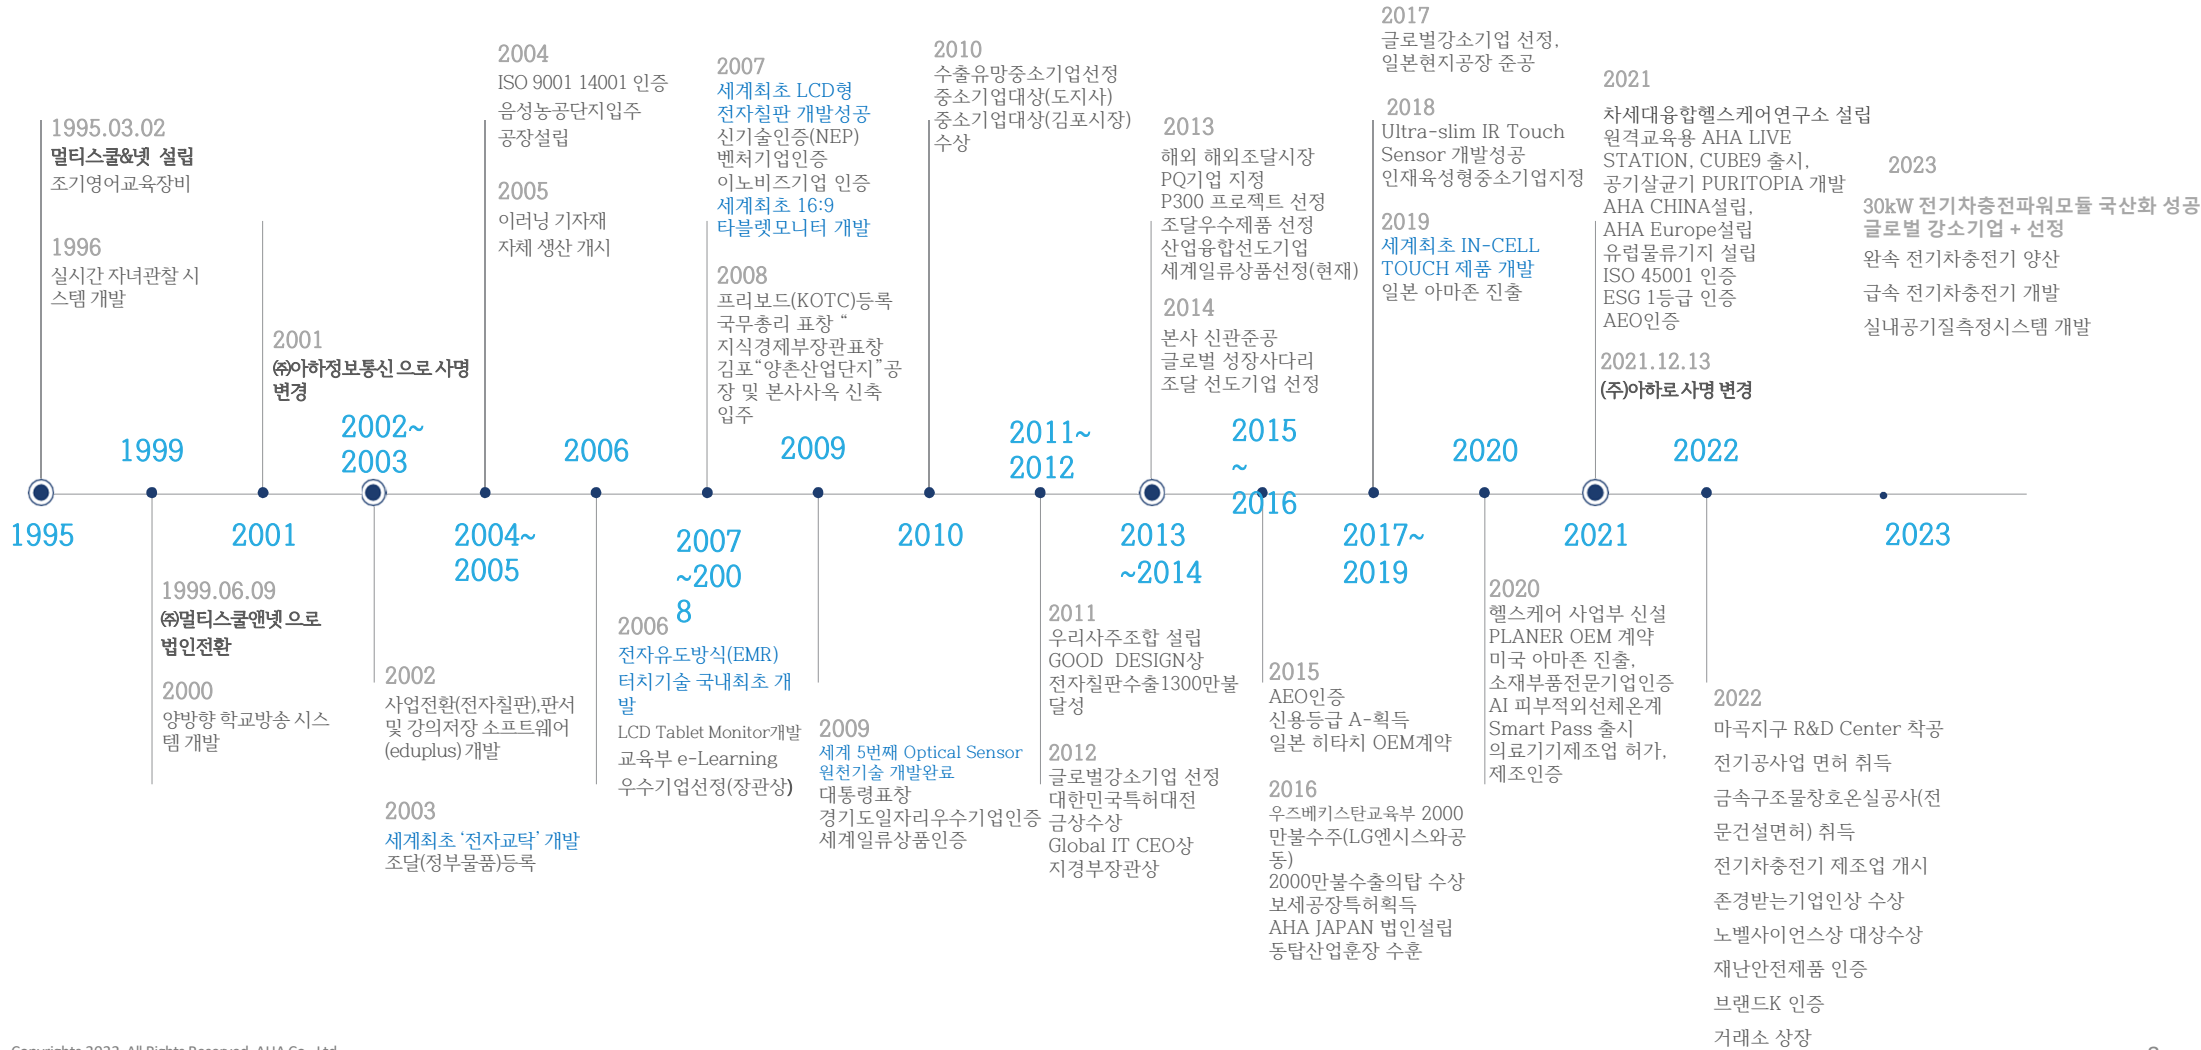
1995.03.02
멀티스쿨&넷 설립
조기영어교육장비

1996
실시간 자녀관찰 시스템 개발

2001
㈜아하정보통신 으로 사명 변경

2004
ISO 9001 14001 인증
음성농공단지입주
공장설립

2005
이러닝 기자재
자체 생산 개시

2007
세계최초 LCD형
전자칠판 개발성공
신기술인증(NEP)
벤처기업인증
이노비즈기업 인증
세계최초 16:9
타블렛모니터 개발

2008
프리보드(KOTC)등록
국무총리 표창 "
지식경제부장관표창
김포"양촌산업단지"공장 및 본사사옥 신축 입주

2010
수출유망중소기업선정
중소기업대상(도지사)
중소기업대상(김포시장) 수상

2013
해외 해외조달시장
PQ기업 지정
P300 프로젝트 선정
조달우수제품 선정
산업융합선도기업
세계일류상품선정(현재)

2014
본사 신관준공
글로벌 성장사다리
조달 선도기업 선정

2017
글로벌강소기업 선정,
일본현지공장 준공

2018
Ultra-slim IR Touch Sensor 개발성공
인재육성형중소기업지정

2019
세계최초 IN-CELL TOUCH 제품 개발
일본 아마존 진출

2021
차세대융합헬스케어연구소 설립
원격교육용 AHA LIVE STATION, CUBE9 출시,
공기살균기 PURITOPIA 개발
AHA CHINA설립,
AHA Europe설립
유럽물류기지 설립
ISO 45001 인증
ESG 1등급 인증
AEO인증

2021.12.13
(주)아하로 사명 변경

2023
30kW 전기차충전파워모듈 국산화 성공
글로벌 강소기업 + 선정
완속 전기차충전기 양산
급속 전기차충전기 개발
실내공기질측정시스템 개발

1999
2002~
2003
2006
2009
2011~
2012
2015
~
2016
2020
2022

1995
2001
2004~
2005
2007
~2008
2010
2013
~2014
2017~
2019
2021
2023

1999.06.09
㈜멀티스쿨앤넷 으로 법인전환

2000
양방향 학교방송 시스템 개발

2002
사업전환(전자칠판),판서 및 강의저장 소프트웨어(eduplus)개발

2003
세계최초 '전자교탁' 개발
조달(정부물품)등록

2006
전자유도방식(EMR)
터치기술 국내최초 개발
LCD Tablet Monitor개발
교육부 e-Learning
우수기업선정(장관상)

2009
세계 5번째 Optical Sensor
원천기술 개발완료
대통령표창
경기도일자리우수기업인증
세계일류상품인증

2011
우리사주조합 설립
GOOD DESIGN상
전자칠판수출1300만불 달성

2012
글로벌강소기업 선정
대한민국특허대전
금상수상
Global IT CEO상
지경부장관상

2015
AEO인증
신용등급 A-획득
일본 히타치 OEM계약

2016
우즈베키스탄교육부 2000만불수주(LG엔시스와공동)
2000만불수출의탑 수상
보세공장특허획득
AHA JAPAN 법인설립
동탑산업훈장 수훈

2020
헬스케어 사업부 신설
PLANER OEM 계약
미국 아마존 진출,
소재부품전문기업인증
AI 피부적외선체온계
Smart Pass 출시
의료기기제조업 허가,
제조인증

2022
마곡지구 R&D Center 착공
전기공사업 면허 취득
금속구조물창호온실공사(전문건설면허) 취득
전기차충전기 제조업 개시
존경받는기업인상 수상
노벨사이언스상 대상수상
재난안전제품 인증
브랜드K 인증
거래소 상장

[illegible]